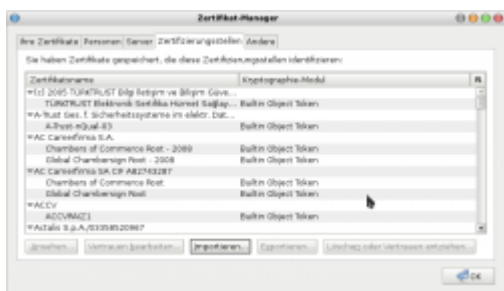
Zertifikat-Manager

Ihre Zertifikate | Personen | Server | Zertifizierungsstellen | Andere

Sie haben Zertifikate gespeichert, die diese Zertifizierungsstellen identifizieren:

| Zertifikatsname | Kryptographie-Modul |
|---|---|
| ▾(c) 2005 TÜRKTRUST Bilgi İletişim ve Bilişim Güve... | |
| TÜRKTRUST Elektronik Sertifika Hizmet Sağlay... | Builtin Object Token |
| ▾A-Trust Ges. f. Sicherheitssysteme im elektr. Dat... | |
| A-Trust-nQual-03 | Builtin Object Token |
| ▾AC Camerfirma S.A. | |
| Chambers of Commerce Root - 2008 | Builtin Object Token |
| Global Chambersign Root - 2008 | Builtin Object Token |
| ▾AC Camerfirma SA CIF A82743287 | |
| Chambers of Commerce Root | Builtin Object Token |
| Global Chambersign Root | Builtin Object Token |
| ▾ACCV | |
| ACCVRAIZ1 | Builtin Object Token |
| ▾Actalis S.p.A./03358520967 | |

Ansehen... | Vertrauen bearbeiten... | Importieren... | Exportieren... | Löschen oder Vertrauen entziehen...

OK